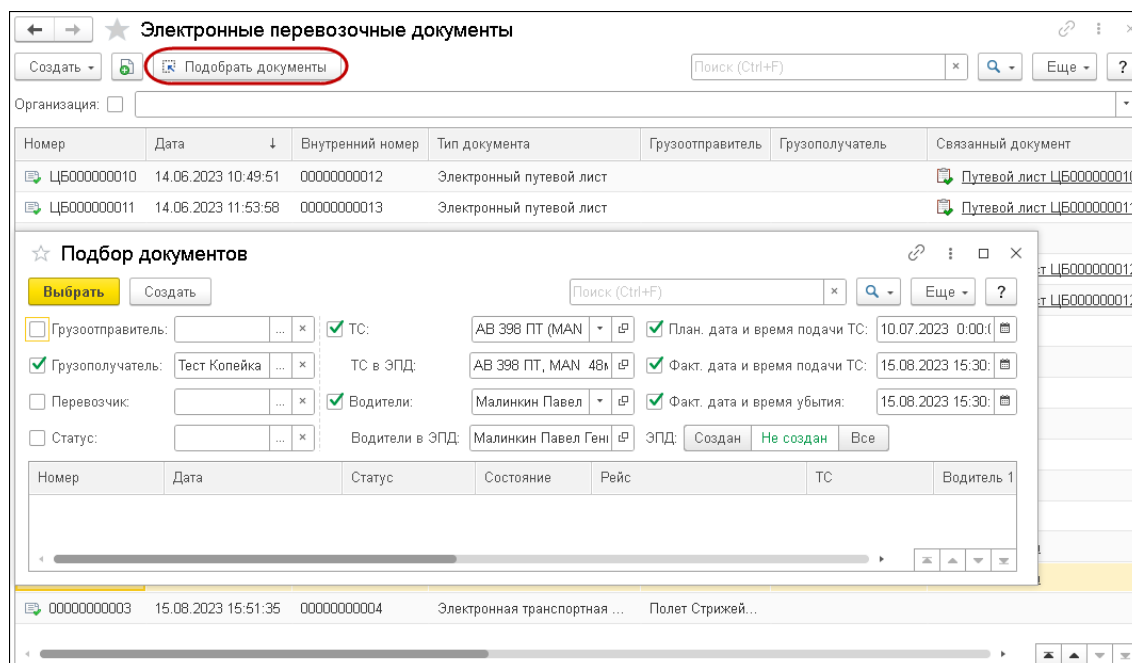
Электронные перевозочные документы

Создать
Подобрать документы
Поиск (Ctrl+F)
Еще
?

Организация:

| Номер | Дата | Внутренний номер | Тип документа | Грузоотправитель | Грузополучатель | Связанный документ |
|---|---|---|---|---|---|---|
| ЦБ000000010 | 14.06.2023 10:49:51 | 00000000012 | Электронный путевой лист | | | Путевой лист ЦБ00000001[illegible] |
| ЦБ000000011 | 14.06.2023 11:53:58 | 00000000013 | Электронный путевой лист | | | Путевой лист ЦБ00000001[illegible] |
| 00000000003 | 15.08.2023 15:51:35 | 00000000004 | Электронная транспортная ... | Полет Стрижей... | | |

Подбор документов

Выбрать
Создать
Поиск (Ctrl+F)
Еще
?

Грузоотправитель:
ТС: АВ 398 ПТ (MAN
План. дата и время подачи ТС: 10.07.2023 0:00:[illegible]
Грузополучатель: Тест Копейка
ТС в ЭПД: АВ 398 ПТ, MAN 48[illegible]
Факт. дата и время подачи ТС: 15.08.2023 15:30:
Перевозчик:
Водители: Малинкин Павел
Факт. дата и время убытия: 15.08.2023 15:30:
Статус:
Водители в ЭПД: Малинкин Павел Ген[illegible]
ЭПД: Создан Не создан Все

| Номер | Дата | Статус | Состояние | Рейс | ТС | Водитель 1 |
|---|---|---|---|---|---|---|

т ЦБ00000001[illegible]
т ЦБ00000001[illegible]